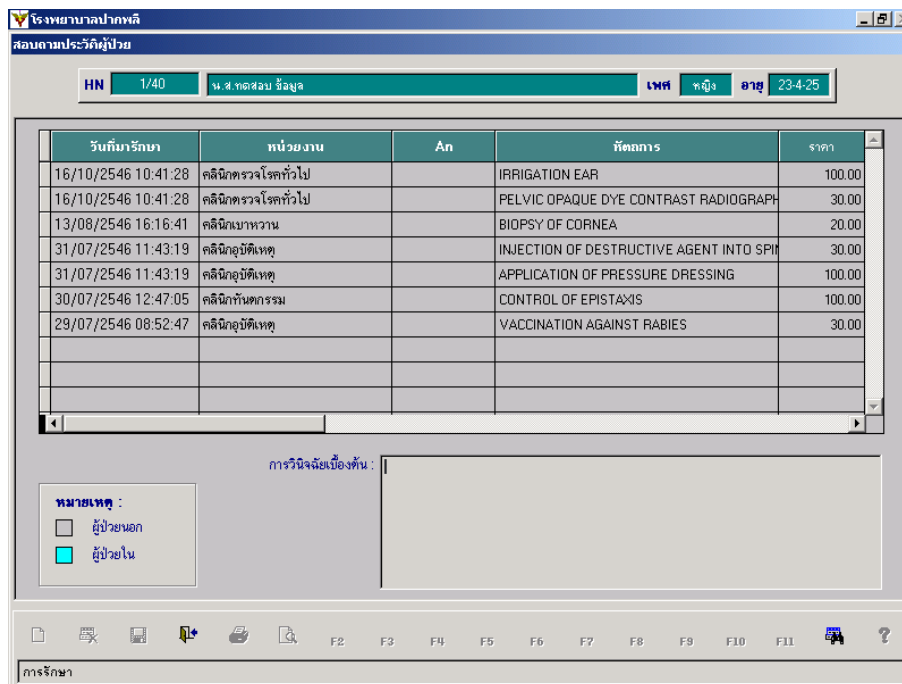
โรงพยาบาลปากพลี

สอบถามประวัติผู้ป่วย

HN 1/40 น.ส.ทดสอบ ข้อมูล เพศ หญิง อายุ 23-4-25

| วันที่มารักษา | หน่วยงาน | An | หัตถการ | ราคา |
|---|---|---|---|---|
| 16/10/2546 10:41:28 | คลินิกตรวจโรคทั่วไป | | IRRIGATION EAR | 100.00 |
| 16/10/2546 10:41:28 | คลินิกตรวจโรคทั่วไป | | PELVIC OPAQUE DYE CONTRAST RADIOGRAPH | 30.00 |
| 13/08/2546 16:16:41 | คลินิกเบาหวาน | | BIOPSY OF CORNEA | 20.00 |
| 31/07/2546 11:43:19 | คลินิกอุบัติเหตุ | | INJECTION OF DESTRUCTIVE AGENT INTO SPI | 30.00 |
| 31/07/2546 11:43:19 | คลินิกอุบัติเหตุ | | APPLICATION OF PRESSURE DRESSING | 100.00 |
| 30/07/2546 12:47:05 | คลินิกทันตกรรม | | CONTROL OF EPISTAXIS | 100.00 |
| 29/07/2546 08:52:47 | คลินิกอุบัติเหตุ | | VACCINATION AGAINST RABIES | 30.00 |

การวินิจฉัยเบื้องต้น :

หมายเหตุ :
ผู้ป่วยนอก
ผู้ป่วยใน

F2 F3 F4 F5 F6 F7 F8 F9 F10 F11 ?

การรักษา